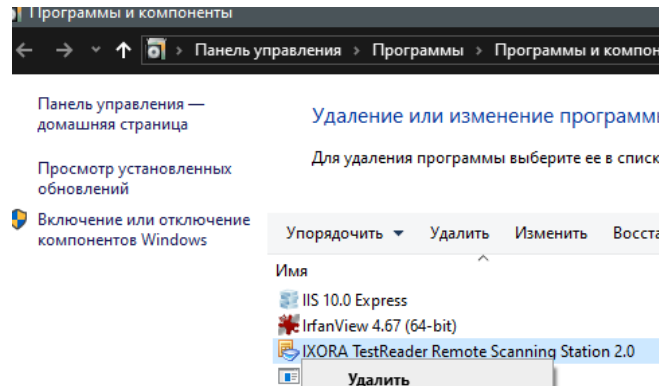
Программы и компоненты

Панель управления > Программы > Программы и компон

Панель управления — домашняя страница

Просмотр установленных обновлений

Включение или отключение компонентов Windows

Удаление или изменение программ

Для удаления программы выберите ее в списк

Упорядочить ▾ Удалить Изменить Восста

Имя

IIS 10.0 Express

IrfanView 4.67 (64-bit)

IXORA TestReader Remote Scanning Station 2.0

Удалить